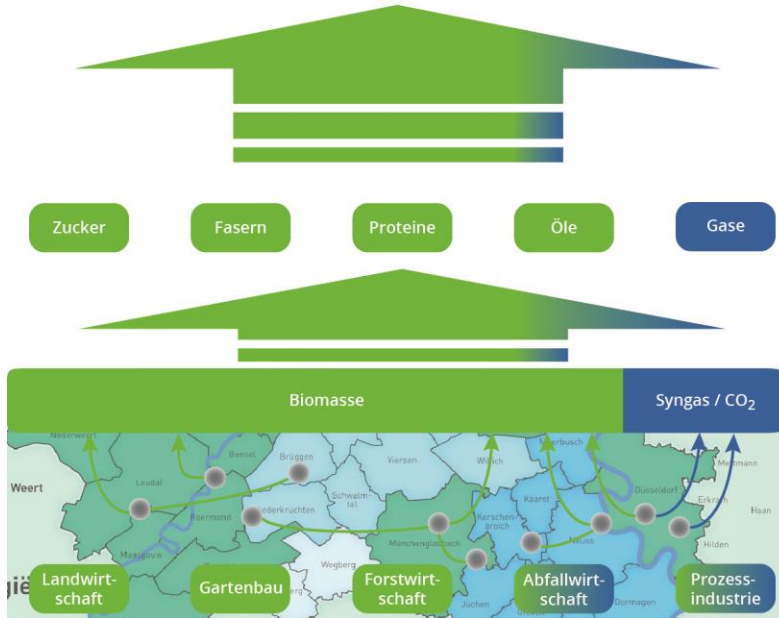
Zucker

Fasern

Proteine

Öle

Gase

Biomasse

Syngas / $CO_2$

Nederweert

Weert

Leudal

Beesel

Brüggen

Viersen

Willich

Meerbusch

Mettmann

Roermond

Niederkrüchten

Schwalmtal

Kaarst

Düsseldorf

Erkrath

Haan

Korschenbroich

Neuss

Hilden

Maasgouw

Wegberg

Mönchengladbach

Jüchen

Dormagen

Landwirtschaft

Gartenbau

Forstwirtschaft

Abfallwirtschaft

Prozessindustrie